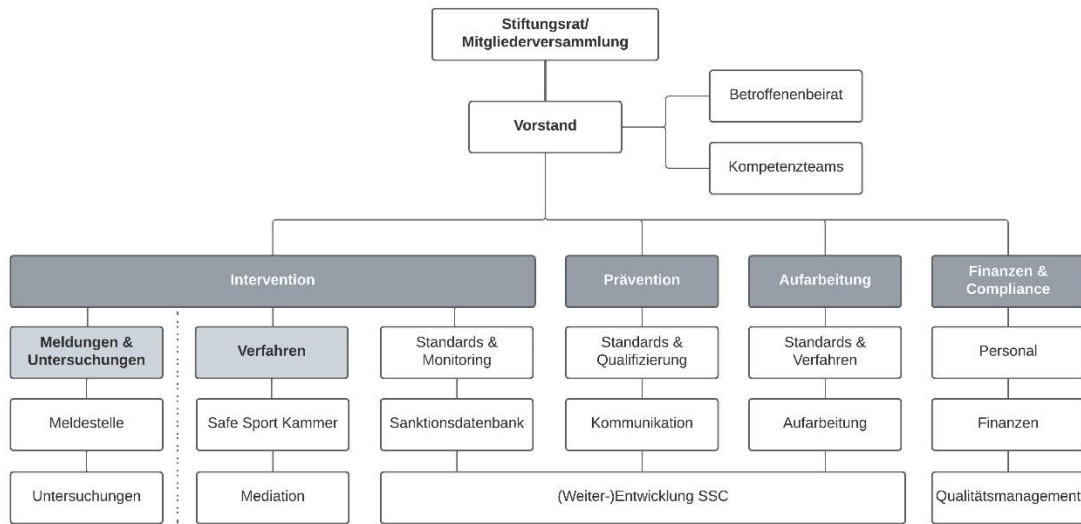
Stiftungsrat/ Mitgliederversammlung

Vorstand

Betroffenenbeirat

Kompetenzteams

Intervention

Prävention

Aufarbeitung

Finanzen & Compliance

Meldungen & Untersuchungen

Verfahren

Standards & Monitoring

Standards & Qualifizierung

Standards & Verfahren

Personal

Meldestelle

Safe Sport Kammer

Sanktionsdatenbank

Kommunikation

Aufarbeitung

Finanzen

Untersuchungen

Mediation

(Weiter-)Entwicklung SSC

Qualitätsmanagement